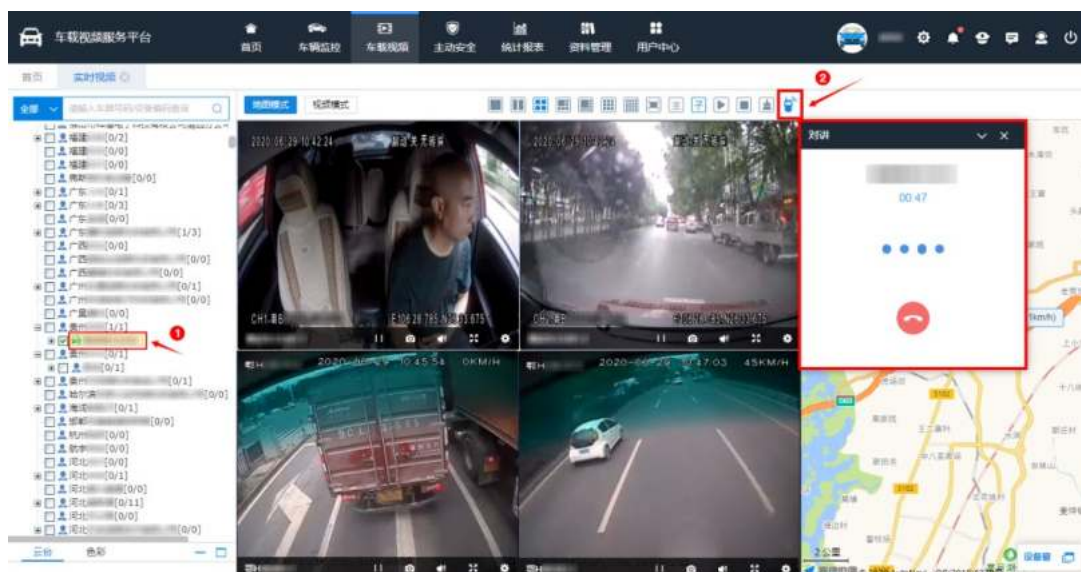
车载视频服务平台

首页 车辆监控 车载视频 主动安全 统计报表 资料管理 用户中心

首页 实时视频

全部 请输入车牌号码/设备编号查询

地图模式 视频模式

福建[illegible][0/2]
福建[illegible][0/0]
福建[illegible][0/0]
福州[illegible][0/0]
广东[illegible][0/1]
广东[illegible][0/3]
广东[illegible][0/0]
广东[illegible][1/3]
广西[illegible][0/0]
广西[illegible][0/0]
广西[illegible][0/0]
广州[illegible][0/1]
广州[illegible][0/0]
广星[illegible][0/0]
贵州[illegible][1/1]
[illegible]
贵州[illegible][0/1]
贵州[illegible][0/1]
哈尔滨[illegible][0/0]
海淀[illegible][0/1]
邯郸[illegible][0/0]
杭州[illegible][0/0]
杭州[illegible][0/0]
河北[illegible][0/1]
河北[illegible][0/0]
河北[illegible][0/11]
河北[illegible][0/0]
河北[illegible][0/0]

云台 色彩

2020-06-29 10:42:24
CH1-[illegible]
2020-06-29 10:45:54 0KM/H
2020-06-29 10:47:03 45KM/H

对讲
00:47

2公里